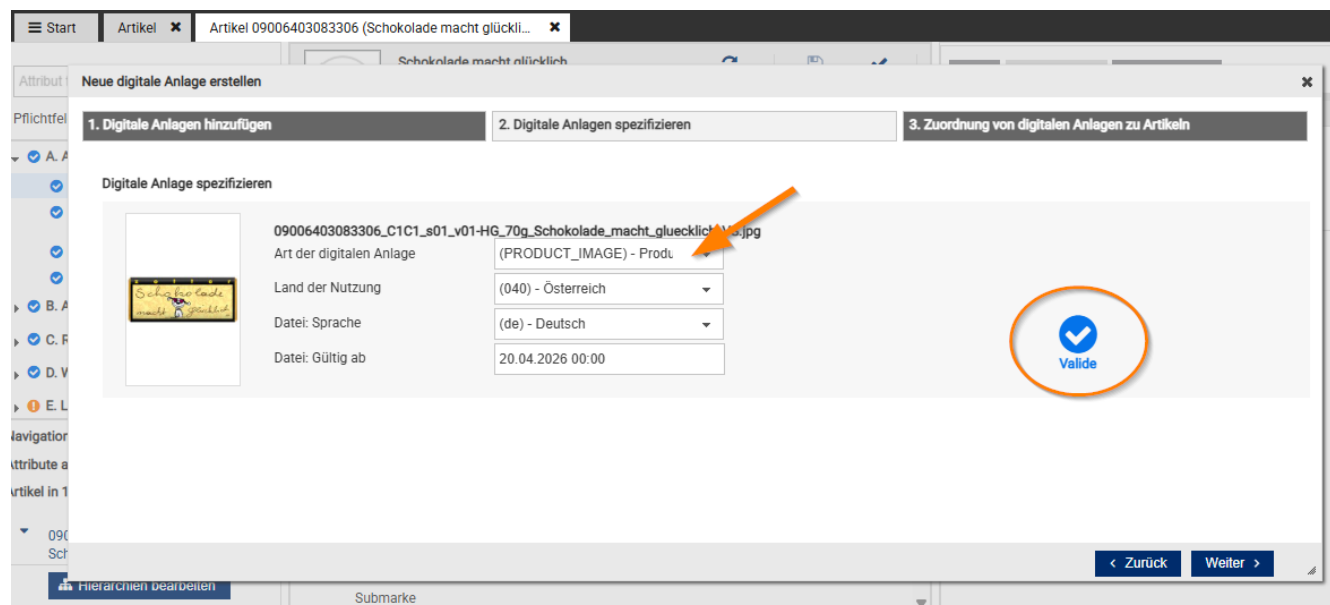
≡ Start | Artikel ✖ | Artikel 09006403083306 (Schokolade macht glückli... ✖

Attribut | Pflichtfel | A. A | B. A | C. F | D. V | E. L | lavigation | Attribute a | rtikel in 1 | 090 Sch | Hierarchien bearbeiten | Submarke

Schokolade macht glücklich

Neue digitale Anlage erstellen ✖

1. Digitale Anlagen hinzufügen
2. Digitale Anlagen spezifizieren
3. Zuordnung von digitalen Anlagen zu Artikeln

Digitale Anlage spezifizieren

09006403083306_C1C1_s01_v01-HG_70g_Schokolade_macht_gluecklich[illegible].jpg

Art der digitalen Anlage | (PRODUCT_IMAGE) - Produ
Land der Nutzung | (040) - Österreich
Datei: Sprache | (de) - Deutsch
Datei: Gültig ab | 20.04.2026 00:00

Schokolade macht glücklich

Valide

‹ Zurück | Weiter ›